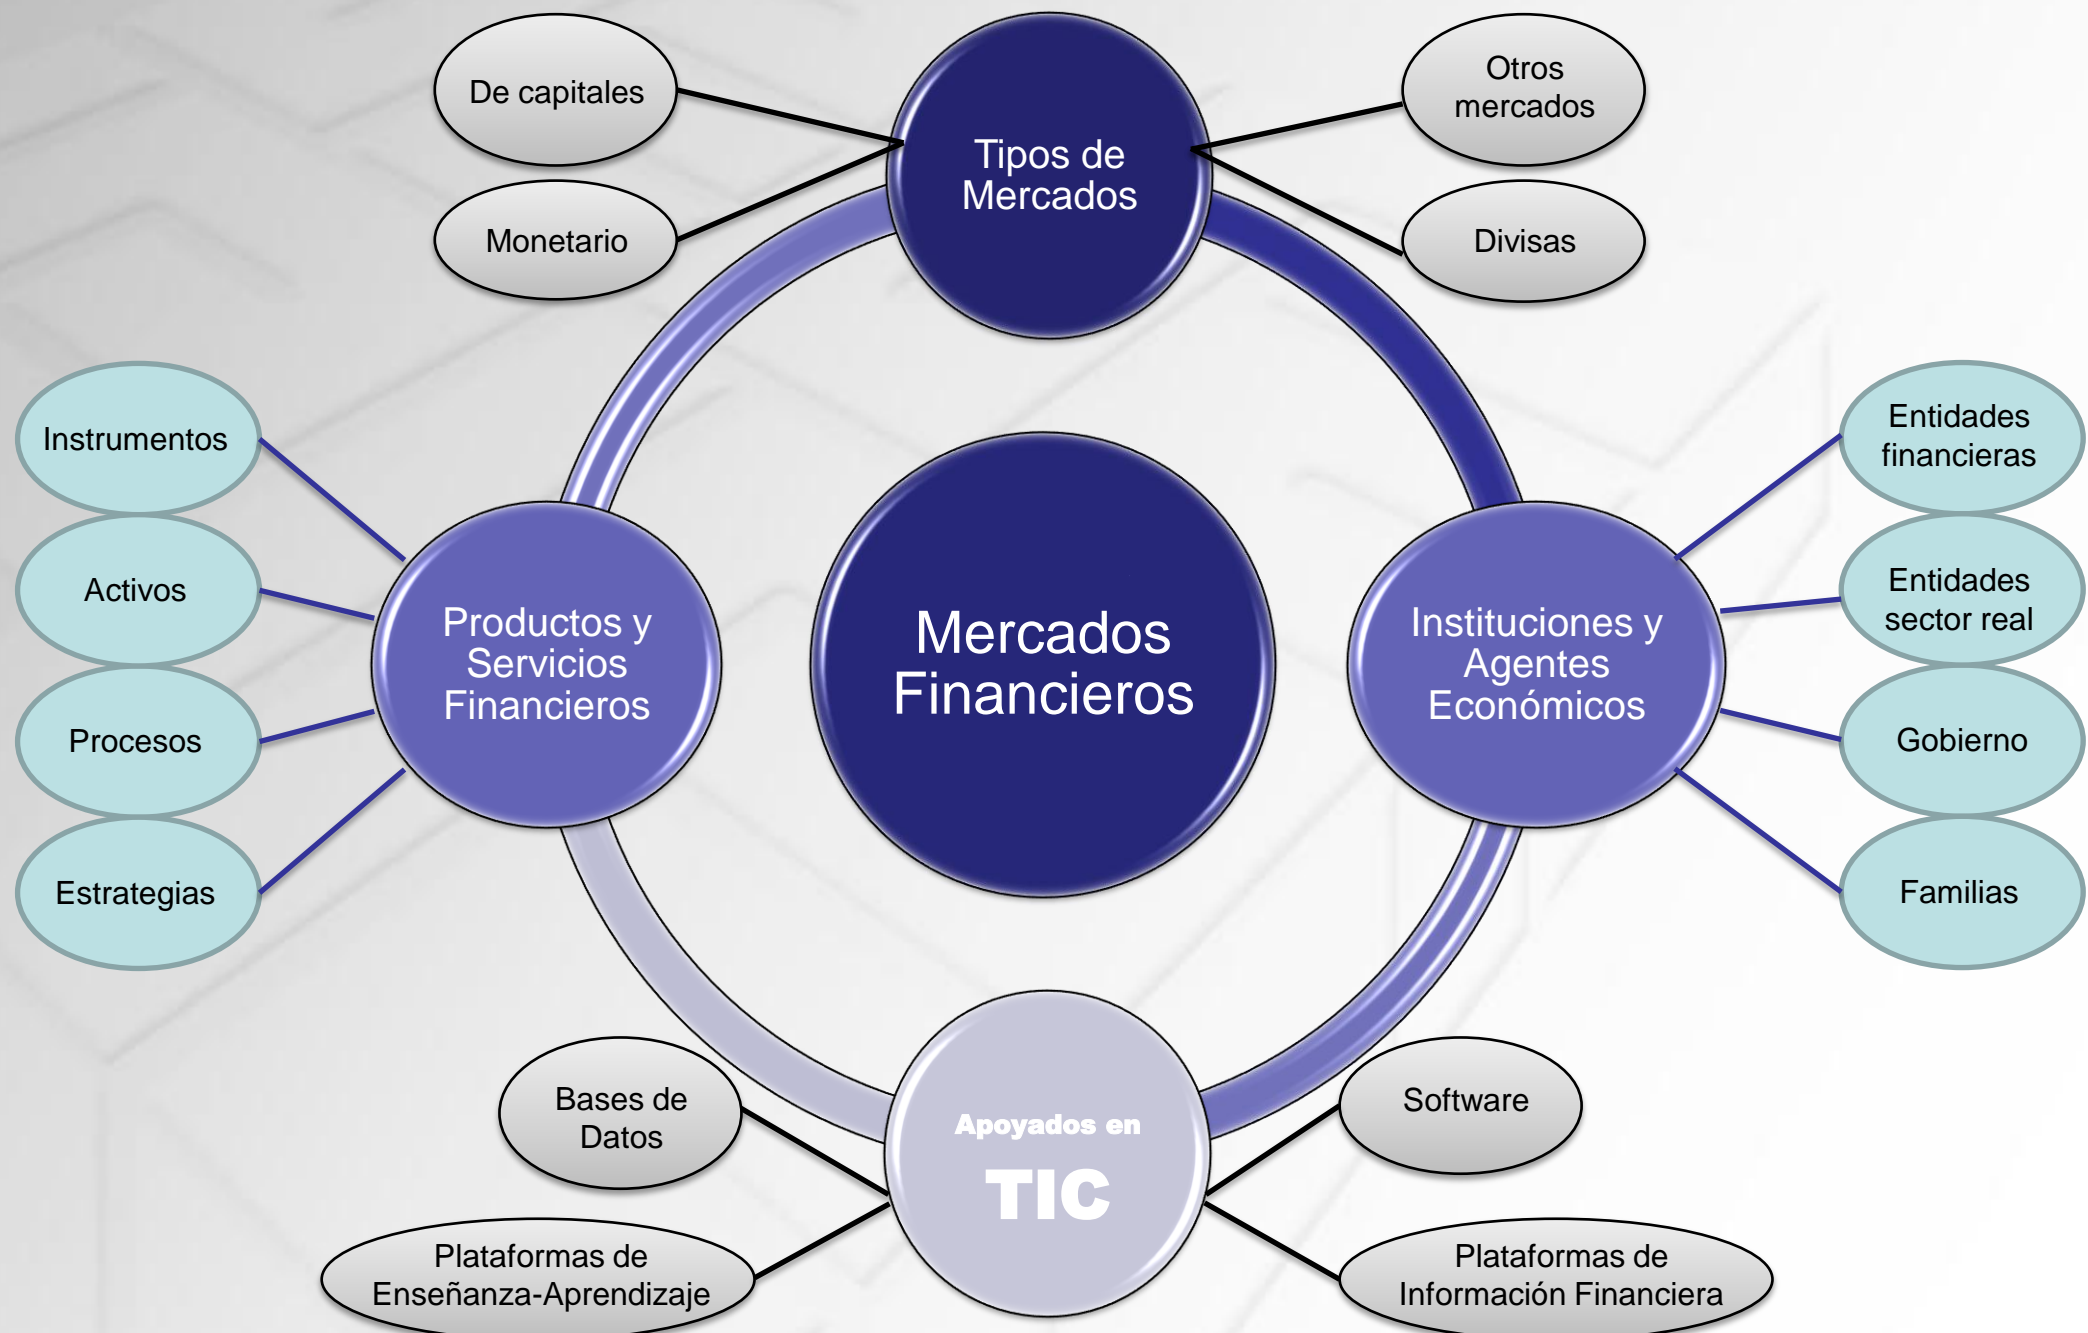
Mercados Financieros

Tipos de Mercados

De capitales

Monetario

Otros mercados

Divisas

Productos y Servicios Financieros

Instrumentos

Activos

Procesos

Estrategias

Instituciones y Agentes Económicos

Entidades financieras

Entidades sector real

Gobierno

Familias

Apoyados en TIC

Bases de Datos

Plataformas de Enseñanza-Aprendizaje

Software

Plataformas de Información Financiera